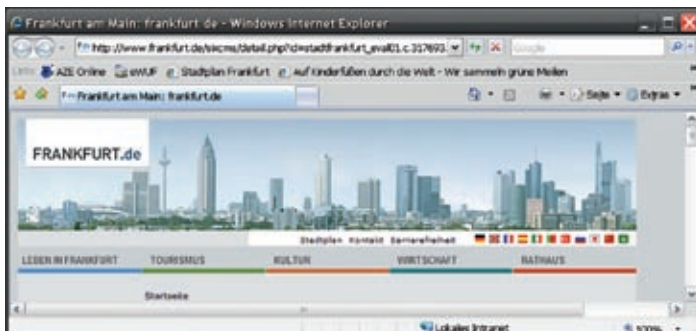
Frankfurt am Main: frankfurt.de - Windows Internet Explorer

http://www.frankfurt.de/sixcms/detail.php?id=stadtfrankfurt_eval01.c.317693. Google

Links AZE Online swUF Stadtplan Frankfurt Auf Kinderfüßen durch die Welt - Wir sammeln grüne Meilen

Frankfurt am Main: frankfurt.de

Seite Extras

FRANKFURT.de

Stadtplan Kontakt Barrierefreiheit

LEBEN IN FRANKFURT TOURISMUS KULTUR WIRTSCHAFT RATHAUS

Startseite

Lokales Intranet 100%